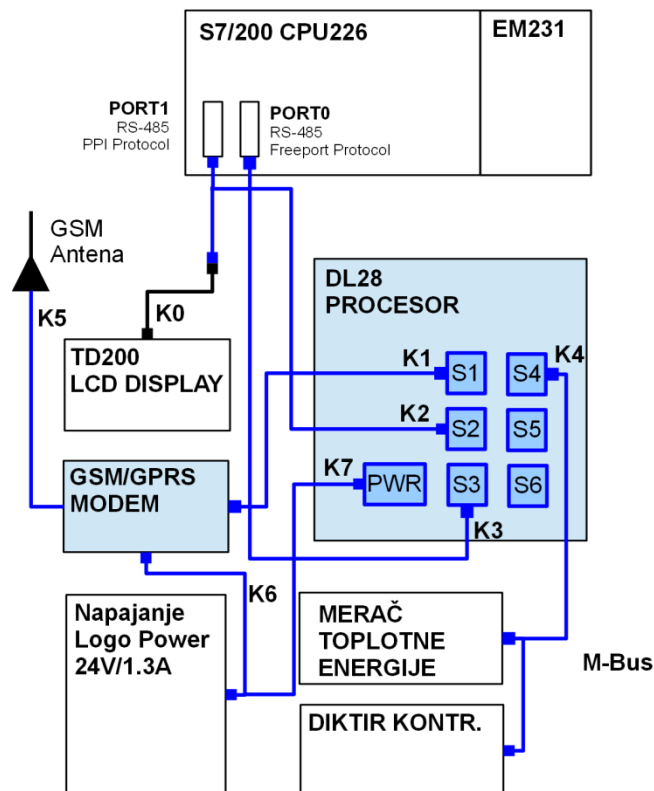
S7/200 CPU226

EM231

PORT1
RS-485
PPI Protocol

PORT0
RS-485
Freeport Protocol

GSM
Antena

K5

K0

TD200
LCD DISPLAY

DL28
PROCESOR

K1
S1

S4
K4

K2
S2

S5

K7
PWR

S3

S6

K3

GSM/GPRS
MODEM

K6

Napajanje
Logo Power
24V/1.3A

MERAČ
TOPLOTNE
ENERGIJE

M-Bus

DIKTIR KONTR.